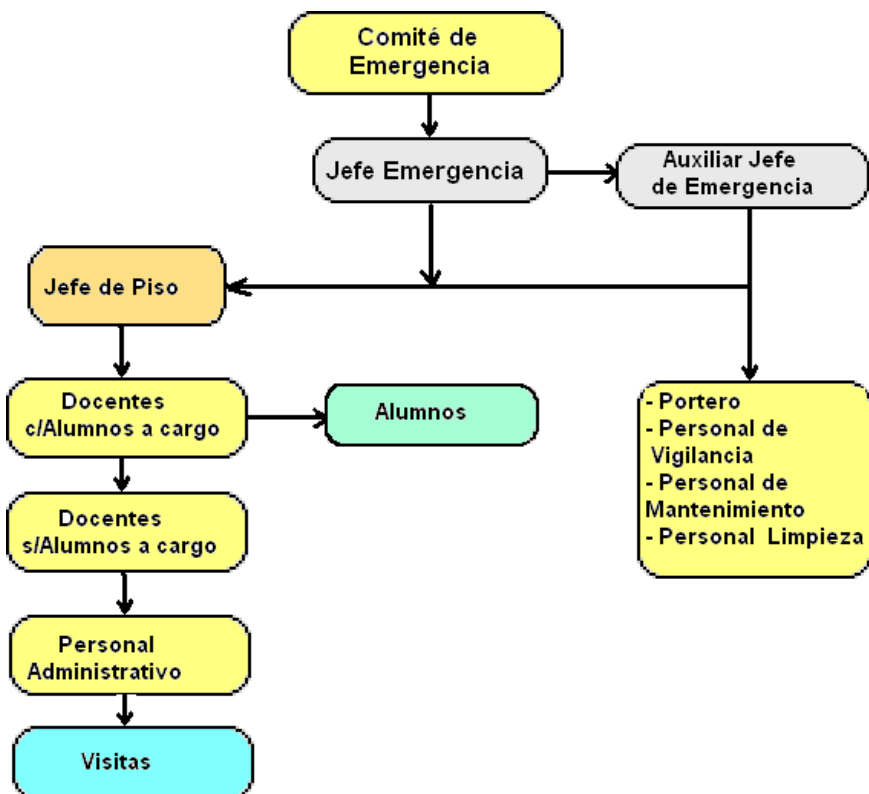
Comité de Emergencia

Jefe Emergencia

Auxiliar Jefe de Emergencia

Jefe de Piso

Docentes c/Alumnos a cargo

Alumnos

- Portero
- Personal de Vigilancia
- Personal de Mantenimiento
- Personal Limpieza

Docentes s/Alumnos a cargo

Personal Administrativo

Visitas